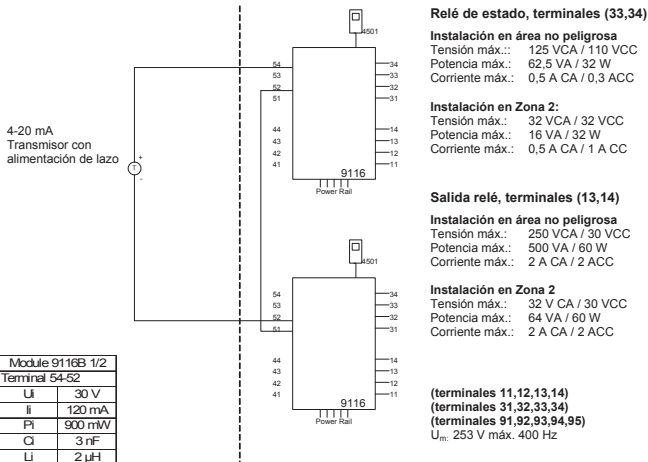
4-20 mA
Transmisor con alimentación de lazo

+
-
T

4501

54
53
52
51
44
43
42
41

34
33
32
31
14
13
12
11

9116
Power Rail

4501

54
53
52
51
44
43
42
41

34
33
32
31
14
13
12
11

9116
Power Rail

| Module 9116B 1/2 | |
|---|---|
| Terminal 54-52 | |
| Ui | 30 V |
| Ii | 120 mA |
| Pi | 900 mW |
| Ci | 3 nF |
| Li | 2 µH |

**Relé de estado, terminales (33,34)**

**Instalación en área no peligrosa**
Tensión máx.: 125 VCA / 110 VCC
Potencia máx.: 62,5 VA / 32 W
Corriente máx.: 0,5 A CA / 0,3 ACC

**Instalación en Zona 2:**
Tensión máx.: 32 VCA / 32 VCC
Potencia máx.: 16 VA / 32 W
Corriente máx.: 0,5 A CA / 1 A CC

**Salida relé, terminales (13,14)**

**Instalación en área no peligrosa**
Tensión máx.: 250 VCA / 30 VCC
Potencia máx.: 500 VA / 60 W
Corriente máx.: 2 A CA / 2 ACC

**Instalación en Zona 2**
Tensión máx.: 32 V CA / 30 VCC
Potencia máx.: 64 VA / 60 W
Corriente máx.: 2 A CA / 2 ACC

**(terminales 11,12,13,14)**
**(terminales 31,32,33,34)**
**(terminales 91,92,93,94,95)**
$U_m$: 253 V máx. 400 Hz